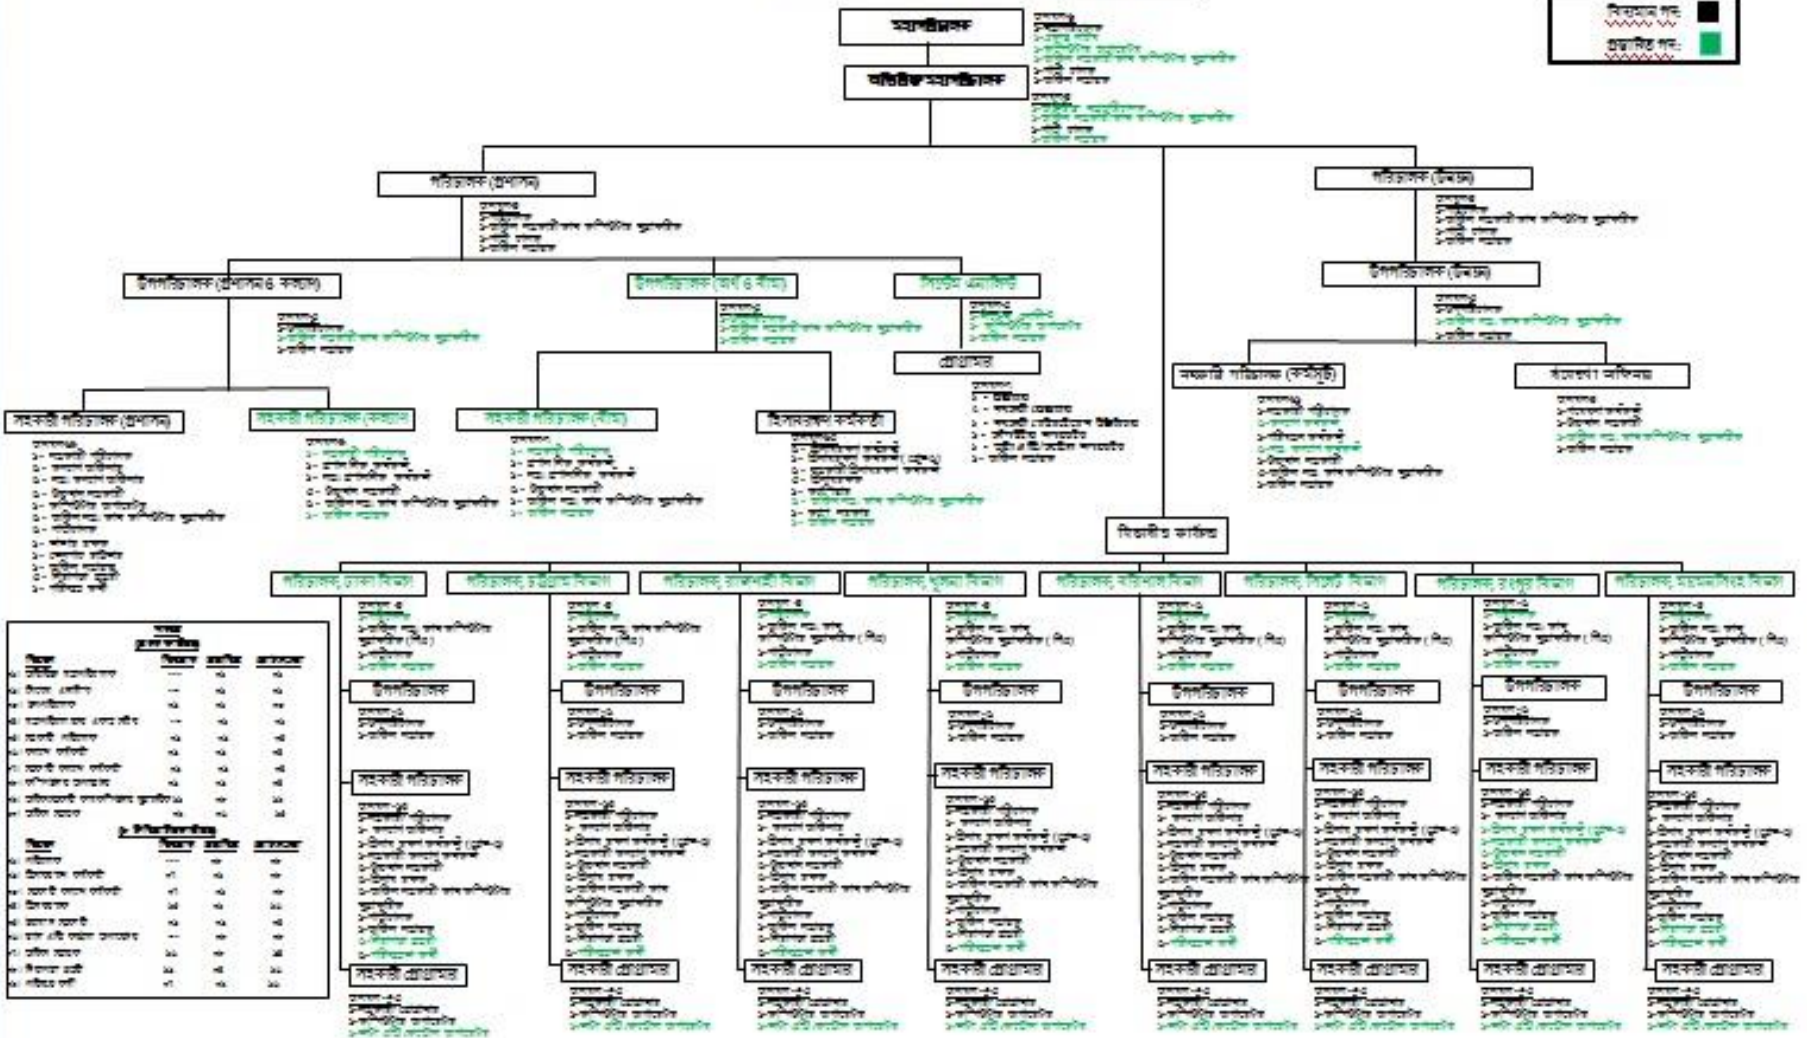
বিদ্যমান পদ:
প্রস্তাবিত পদ:

মহাপরিচালক

অতিরিক্ত মহাপরিচালক

পরিচালক (প্রশাসন)

পরিচালক (উন্নয়ন)

উপপরিচালক (প্রশাসন ও কল্যাণ)

উপপরিচালক (অর্থ ও বীমা)

সিস্টেম এনালিস্ট

উপপরিচালক (উন্নয়ন)

প্রোগ্রামার

সহকারী পরিচালক (কর্মসূচি)

গবেষণা কর্মকর্তা

সহকারী পরিচালক (প্রশাসন)

সহকারী পরিচালক (কল্যাণ)

সহকারী পরিচালক (বীমা)

হিসাবরক্ষণ কর্মকর্তা

বিভাগীয় কার্যালয়

পরিচালক, ঢাকা বিভাগ

পরিচালক, চট্টগ্রাম বিভাগ

পরিচালক, রাজশাহী বিভাগ

পরিচালক, খুলনা বিভাগ

পরিচালক, বরিশাল বিভাগ

পরিচালক, সিলেট বিভাগ

পরিচালক, রংপুর বিভাগ

পরিচালক, ময়মনসিংহ বিভাগ

উপপরিচালক

উপপরিচালক

উপপরিচালক

উপপরিচালক

উপপরিচালক

উপপরিচালক

উপপরিচালক

উপপরিচালক

সহকারী পরিচালক

সহকারী পরিচালক

সহকারী পরিচালক

সহকারী পরিচালক

সহকারী পরিচালক

সহকারী পরিচালক

সহকারী পরিচালক

সহকারী পরিচালক

সহকারী প্রোগ্রামার

সহকারী প্রোগ্রামার

সহকারী প্রোগ্রামার

সহকারী প্রোগ্রামার

সহকারী প্রোগ্রামার

সহকারী প্রোগ্রামার

সহকারী প্রোগ্রামার

সহকারী প্রোগ্রামার

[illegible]